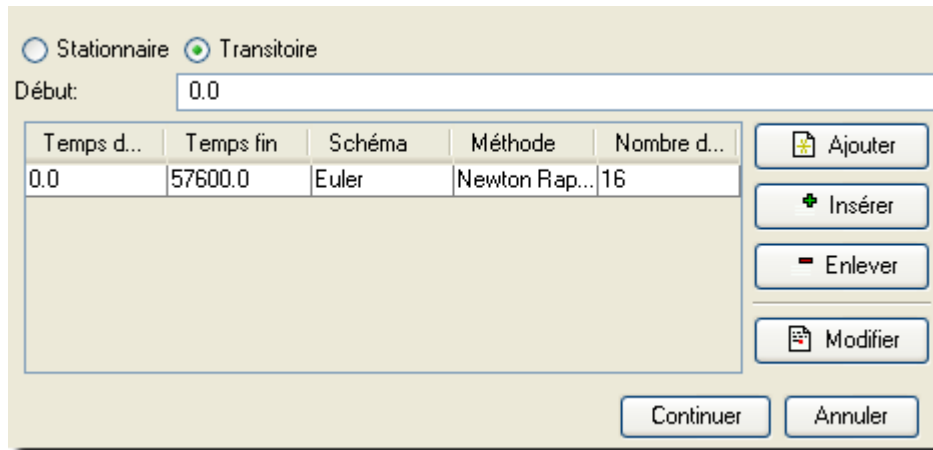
Stationnaire Transitoire

Début: 0.0

| Temps d... | Temps fin | Schéma | Méthode | Nombre d... |
|---|---|---|---|---|
| 0.0 | 57600.0 | Euler | Newton Rap... | 16 |

Ajouter

Insérer

Enlever

Modifier

Continuer

Annuler